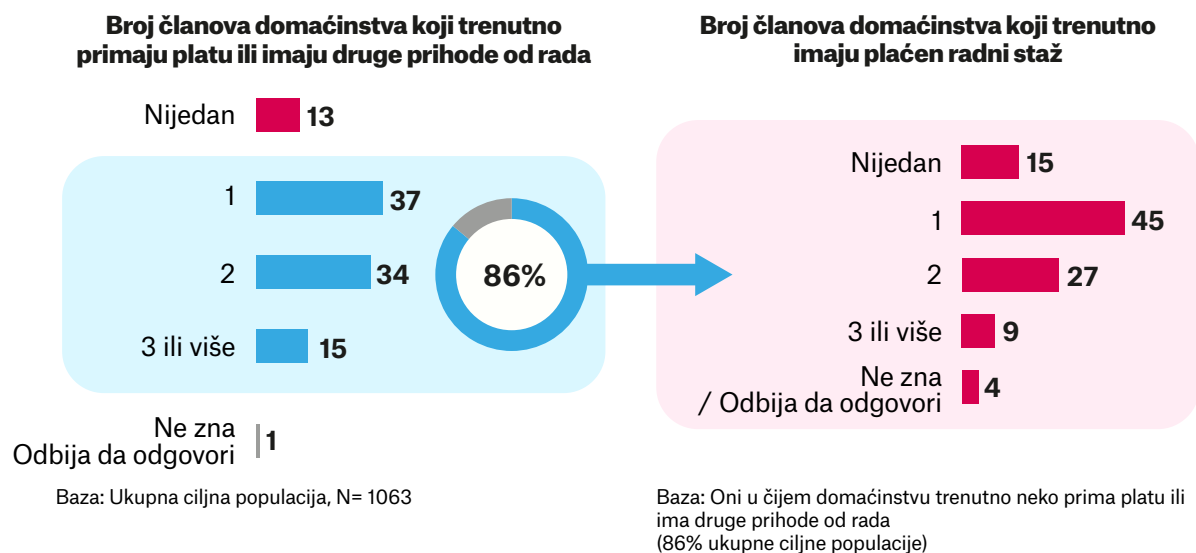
Broj članova domaćinstva koji trenutno primaju platu ili imaju druge prihode od rada

Nijedan 13

1 37

2 34

3 ili više 15

86%

Ne zna Odbija da odgovori 1

Baza: Ukupna ciljna populacija, N= 1063

Broj članova domaćinstva koji trenutno imaju plaćen radni staž

Nijedan 15

1 45

2 27

3 ili više 9

Ne zna / Odbija da odgovori 4

Baza: Oni u čijem domaćinstvu trenutno neko prima platu ili ima druge prihode od rada (86% ukupne ciljne populacije)